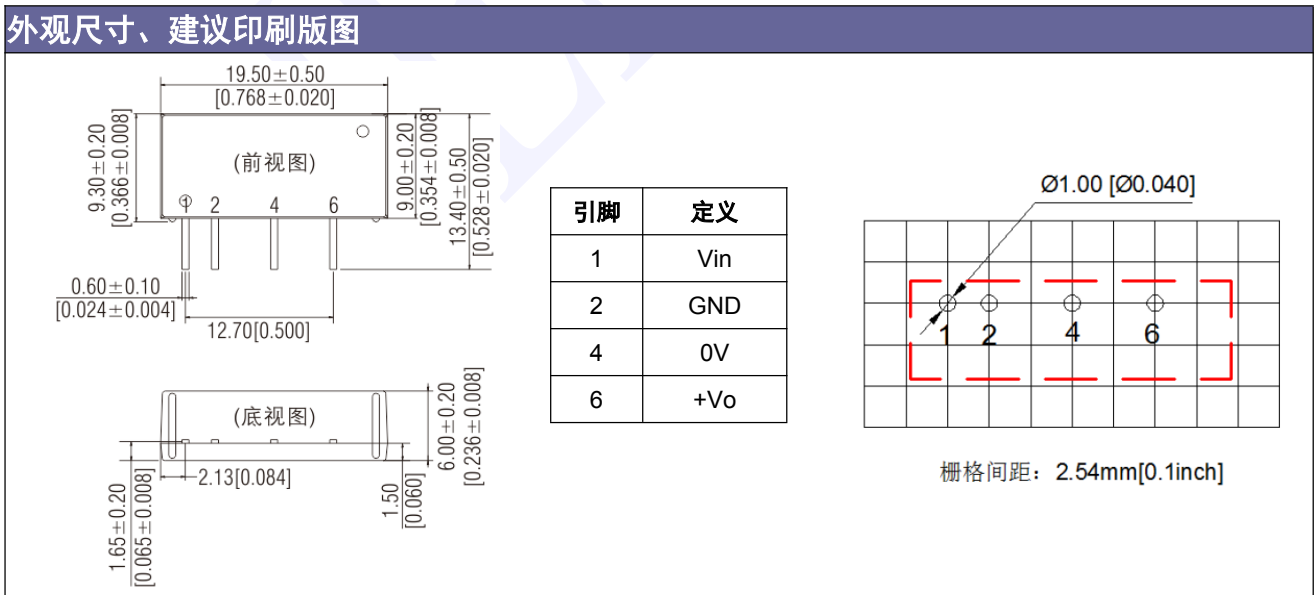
外观尺寸、建议印刷版图

19.50±0.50
[0.768±0.020]

9.30±0.20
[0.366±0.008]

(前视图)

2 4 6

9.00±0.20
[0.354±0.008]

13.40±0.50
[0.528±0.020]

0.60±0.10
[0.024±0.004]

12.70[0.500]

(底视图)

6.00±0.20
[0.236±0.008]

2.13[0.084]

1.65±0.20
[0.065±0.008]

1.50
[0.060]

| 引脚 | 定义 |
|---|---|
| 1 | Vin |
| 2 | GND |
| 4 | 0V |
| 6 | +Vo |

Ø1.00 [Ø0.040]

1 2 4 6

栅格间距：2.54mm[0.1inch]